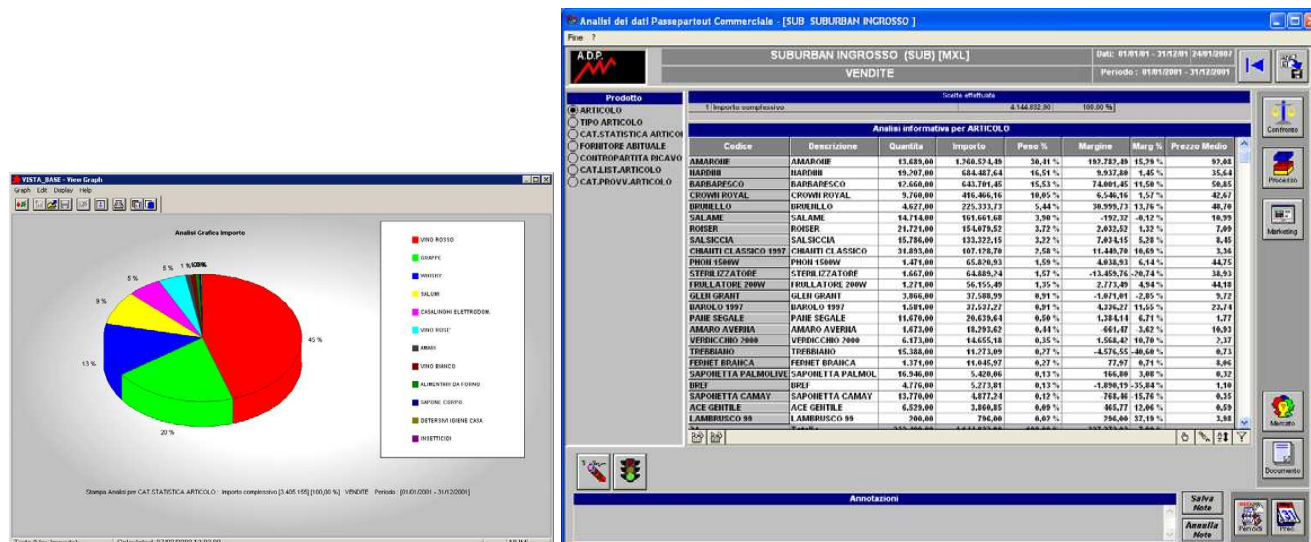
VISTA_BASE - View Graph
Graph Edit Display Help

Analisi Grafica Importo

45 %
20 %
13 %
9 %
5 %
5 %
1 %
100 %

VINO ROSSO
GRAPPE
WHISKY
SALUMI
CASALINGHI ELETTRODOM.
VINO ROSE'
AMARI
VINO BIANCO
ALIMENTARI DA FORNO
SAPONE CORPO
DETERSIVI IGIENE CASA
INSETTICIDI

Stampa Analisi per CAT.STATISTICA ARTICOLO : Importo complessivo [3.405.155] [100,00 %] VENDITE Periodo : [01/01/2001 - 31/12/2001]

Analisi dei dati Passepartout Commerciale - [SUB SUBURBAN INGROSSO ]
Fine ?

A.D.P.
SUBURBAN INGROSSO (SUB) [MXL]
VENDITE
Data: 01/01/01 - 31/12/01 24/01/2002
Periodo : 01/01/2001 - 31/12/2001

Prodotto
ARTICOLO
TIPO ARTICOLO
CAT.STATISTICA ARTICOL
FORNITORE ABITUALE
CONTROPARTITA RICAVO
CAT.LIST.ARTICOLO
CAT.PROVV.ARTICOLO

Scelte effettuate
1 Importo complessivo 4.144.032,00 100,00 %

Analisi informativa per ARTICOLO

| Codice | Descrizione | Quantita | Importo | Peso % | Margine | Marg % | Prezzo Medio |
|---|---|---|---|---|---|---|---|
| AMARONE | AMARONE | 13.689,00 | 1.260.524,49 | 30,41 % | 192.782,49 | 15,29 % | 92,08 |
| NARDINI | NARDINI | 19.207,00 | 684.487,64 | 16,51 % | 9.937,80 | 1,45 % | 35,64 |
| BARBARESCO | BARBARESCO | 12.660,00 | 643.701,45 | 15,53 % | 74.001,45 | 11,50 % | 50,85 |
| CROWN ROYAL | CROWN ROYAL | 9.760,00 | 416.466,16 | 10,05 % | 6.546,16 | 1,57 % | 42,67 |
| BRUNELLO | BRUNELLO | 4.627,00 | 225.333,73 | 5,44 % | 30.999,73 | 13,76 % | 48,70 |
| SALAME | SALAME | 14.714,00 | 161.661,68 | 3,90 % | -192,32 | -0,12 % | 10,99 |
| ROISER | ROISER | 21.721,00 | 154.079,52 | 3,72 % | 2.032,52 | 1,32 % | 7,09 |
| SALSICCIA | SALSICCIA | 15.786,00 | 133.322,15 | 3,22 % | 7.034,15 | 5,28 % | 8,45 |
| CHIANTI CLASSICO 1997 | CHIANTI CLASSICO | 31.893,00 | 107.120,70 | 2,58 % | 11.449,70 | 10,69 % | 3,36 |
| PHON 1500W | PHON 1500W | 1.471,00 | 65.820,93 | 1,59 % | 4.038,93 | 6,14 % | 44,75 |
| STERILIZZATORE | STERILIZZATORE | 1.667,00 | 64.889,24 | 1,57 % | -13.459,76 | -20,74 % | 38,93 |
| FRULLATORE 200W | FRULLATORE 200W | 1.271,00 | 56.155,49 | 1,35 % | 2.773,49 | 4,94 % | 44,18 |
| GLEN GRANT | GLEN GRANT | 3.866,00 | 37.588,99 | 0,91 % | -1.071,01 | -2,85 % | 9,72 |
| BAROLO 1997 | BAROLO 1997 | 1.581,00 | 37.537,27 | 0,91 % | 4.336,27 | 11,55 % | 23,74 |
| PANE SEGALE | PANE SEGALE | 11.670,00 | 20.639,64 | 0,50 % | 1.384,14 | 6,71 % | 1,77 |
| AMARO AVERNA | AMARO AVERNA | 1.673,00 | 18.293,62 | 0,44 % | -661,47 | -3,62 % | 10,93 |
| VERDICCHIO 2000 | VERDICCHIO 2000 | 6.173,00 | 14.655,18 | 0,35 % | 1.568,42 | 10,70 % | 2,37 |
| TREBBIANO | TREBBIANO | 15.388,00 | 11.273,09 | 0,27 % | -4.576,55 | -40,60 % | 0,73 |
| FERNET BRANCA | FERNET BRANCA | 1.371,00 | 11.045,97 | 0,27 % | 77,97 | 0,71 % | 8,06 |
| SAPONETTA PALMOLIVE | SAPONETTA PALMOL | 16.946,00 | 5.420,06 | 0,13 % | 166,80 | 3,08 % | 0,32 |
| BREF | BREF | 4.776,00 | 5.273,81 | 0,13 % | -1.890,19 | -35,84 % | 1,10 |
| SAPONETTA CAMAY | SAPONETTA CAMAY | 13.770,00 | 4.877,24 | 0,12 % | -768,46 | -15,76 % | 0,35 |
| ACE GENTILE | ACE GENTILE | 6.529,00 | 3.860,85 | 0,09 % | 465,77 | 12,06 % | 0,59 |
| LAMBRUSCO 99 | LAMBRUSCO 99 | 200,00 | 796,00 | 0,02 % | 296,00 | 37,19 % | 3,98 |

Confronto
Processo
Marketing
Mercato
Documento

Annotazioni
Salva Note
Annulla Note
Periodo
Filtri